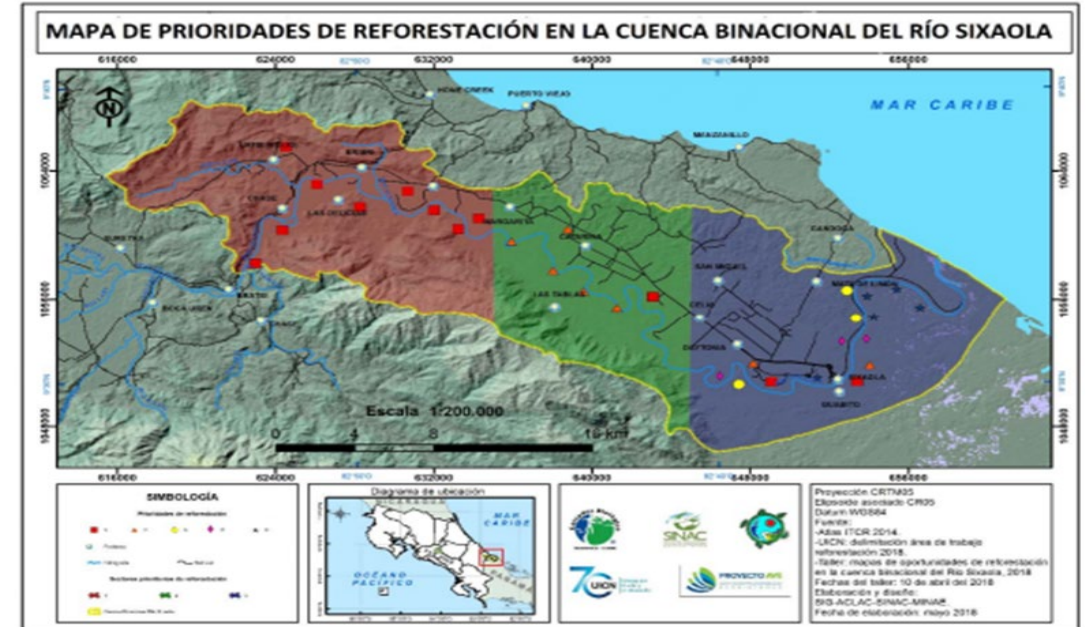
MAPA DE PRIORIDADES DE REFORESTACIÓN EN LA CUENCA BINACIONAL DEL RÍO SIXAOLA

616000
624000
632000
640000
648000
656000

MAR CARIBE

1056000
1048000

PUERTO VIEJO
MANZANILLO
MARGARITA
LAS TABLAS
SAN MIGUEL
DAYTONIA
SIXAOLA
GANDOCA

Escala 1:200.000
0 4 8 16 Km

SIMBOLOGÍA
Prioridades de reforestación
Sectores prioritarios de reforestación

Diagrama de ubicación
MAR CARIBE
OCÉANO PACÍFICO

SINAC
UICN
PROYECTO AVE

Proyección CRTM05
Elipsoide asociado CR05
Datum WGS84
Fuente:
-Atlas ITCR 2014.
-UICN: delimitación área de trabajo reforestación 2018.
-Taller: mapas de oportunidades de reforestación en la cuenca binacional del Río Sixaola, 2018
Fechas del taller: 10 de abril del 2018
Elaboración y diseño:
SIG-ACLAC-SINAC-MINAE
Fecha de elaboración: mayo 2018